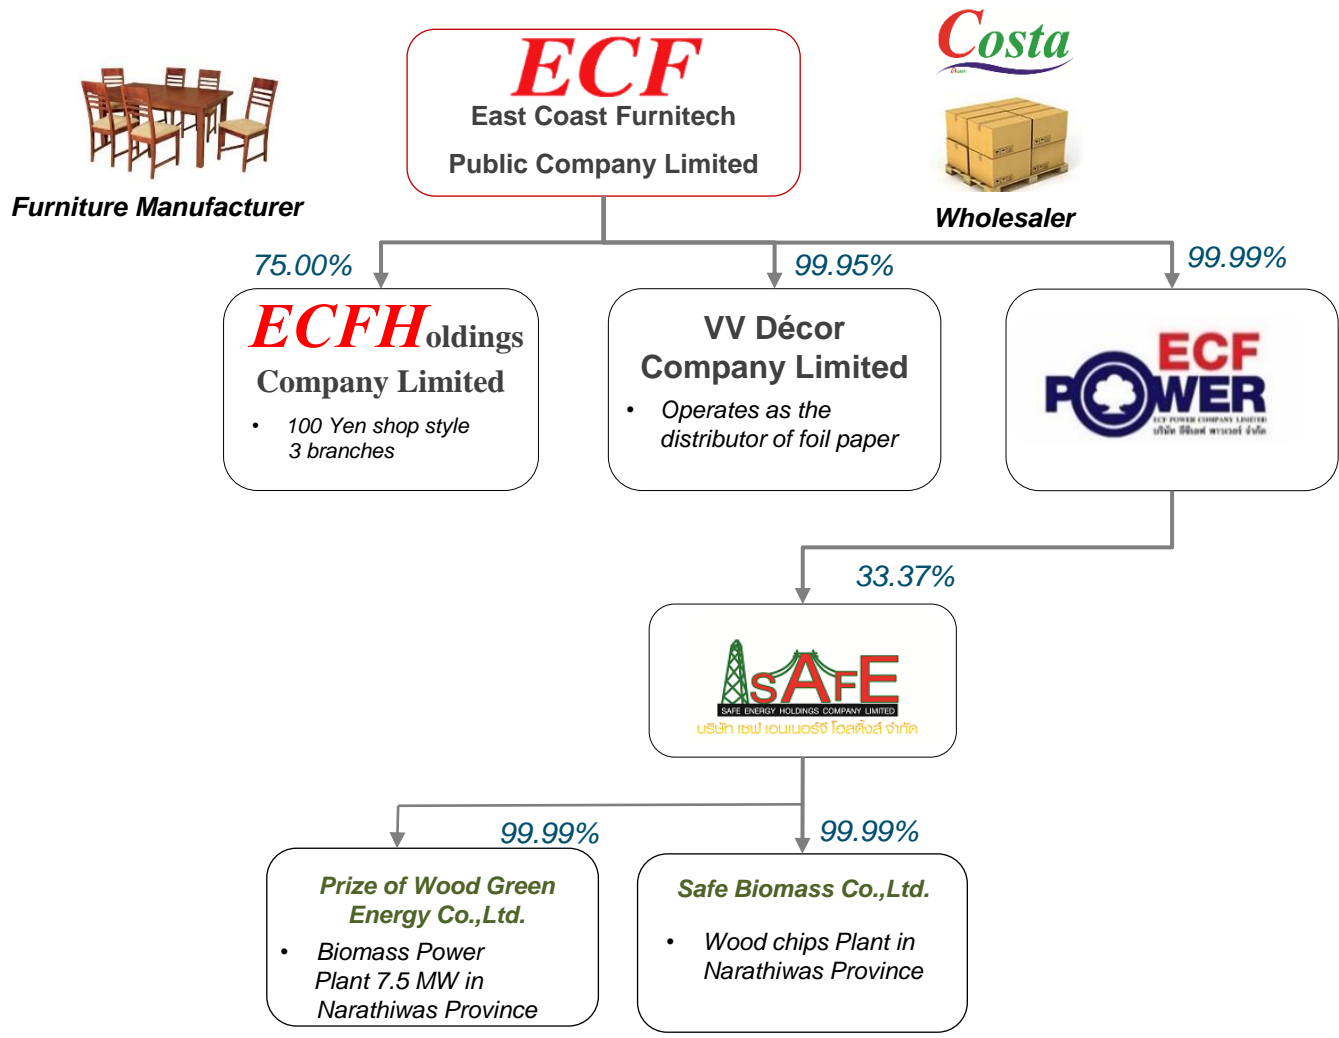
ECF
East Coast Furnitech
Public Company Limited

Furniture Manufacturer

Costa

Wholesaler

75.00%

99.95%

99.99%

ECFHoldings
Company Limited
• 100 Yen shop style 3 branches

VV Décor
Company Limited
• Operates as the distributor of foil paper

ECF POWER
ECF POWER COMPANY LIMITED
บริษัท อีซีเอฟ พาวเวอร์ จำกัด

33.37%

SAFE
SAFE ENERGY HOLDINGS COMPANY LIMITED
บริษัท เซฟ เอนเนอร์จี โฮลดิ้งส์ จำกัด

99.99%

99.99%

Prize of Wood Green Energy Co.,Ltd.
• Biomass Power Plant 7.5 MW in Narathiwas Province

Safe Biomass Co.,Ltd.
• Wood chips Plant in Narathiwas Province